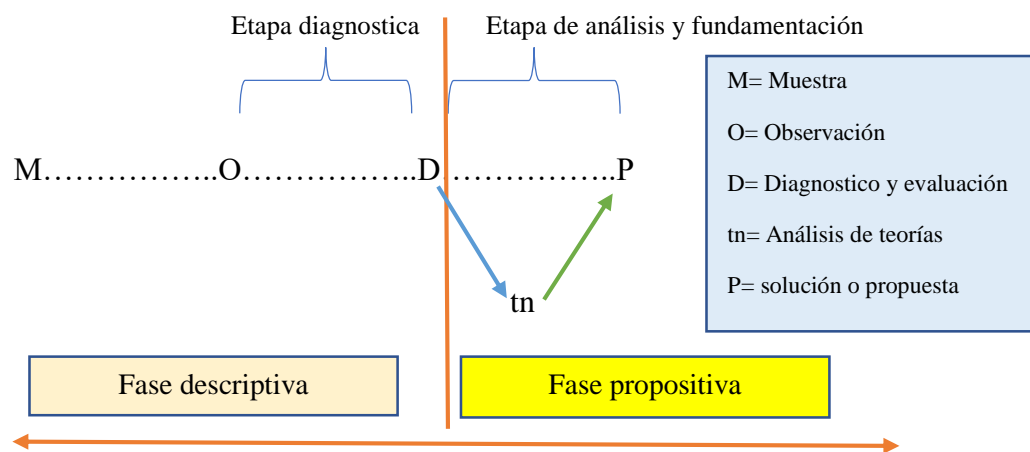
Etapa diagnostica

Etapa de análisis y fundamentación

M……………..O……………..D……………..P

tn

M= Muestra

O= Observación

D= Diagnostico y evaluación

tn= Análisis de teorías

P= solución o propuesta

Fase descriptiva

Fase propositiva